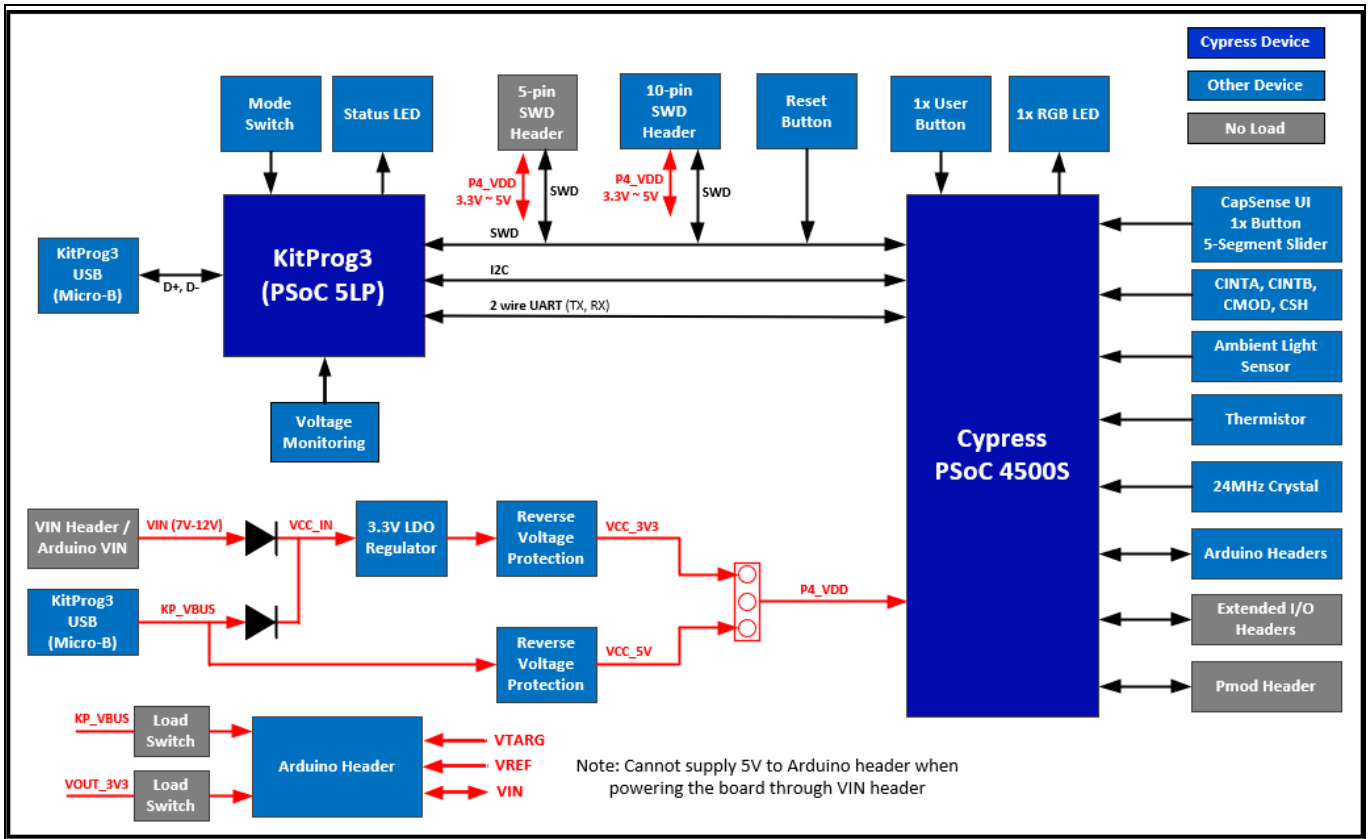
Cypress Device
Other Device
No Load

Mode Switch
Status LED
5-pin SWD Header
10-pin SWD Header
Reset Button
1x User Button
1x RGB LED

P4_VDD 3.3V ~ 5V
SWD
P4_VDD 3.3V ~ 5V
SWD

KitProg3 USB (Micro-B)
D+, D-
KitProg3 (PSoC 5LP)
SWD
I2C
2 wire UART (TX, RX)

CapSense UI 1x Button 5-Segment Slider
CINTA, CINTB, CMOD, CSH
Ambient Light Sensor
Thermistor
24MHz Crystal
Arduino Headers
Extended I/O Headers
Pmod Header

Cypress PSoC 4500S

Voltage Monitoring

VIN Header / Arduino VIN
VIN (7V-12V)
VCC_IN
3.3V LDO Regulator
Reverse Voltage Protection
VCC_3V3
P4_VDD
KitProg3 USB (Micro-B)
KP_VBUS
Reverse Voltage Protection
VCC_5V

KP_VBUS
Load Switch
Arduino Header
VTARG
VREF
VIN
VOUT_3V3
Load Switch

Note: Cannot supply 5V to Arduino header when powering the board through VIN header